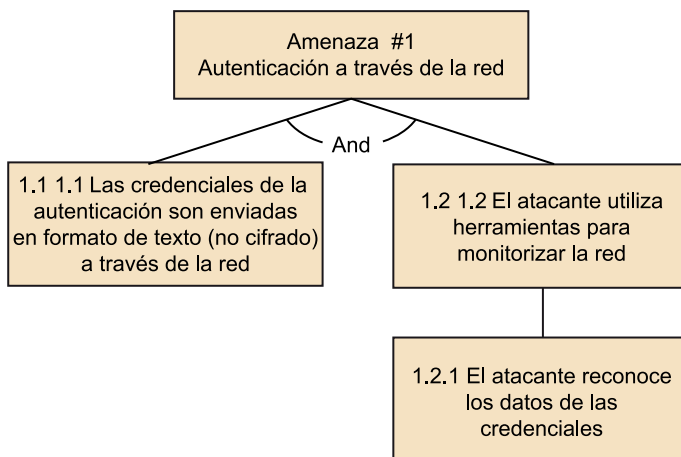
Amenaza #1
Autenticación a través de la red

And

1.1 1.1 Las credenciales de la autenticación son enviadas en formato de texto (no cifrado) a través de la red

1.2 1.2 El atacante utiliza herramientas para monitorizar la red

1.2.1 El atacante reconoce los datos de las credenciales